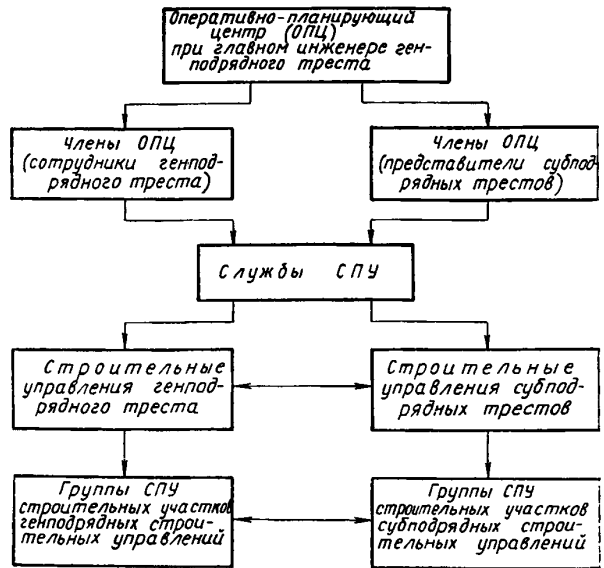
Оперативно-планирующий центр (ОПЦ) при главном инженере генподрядного треста

Члены ОПЦ (сотрудники генподрядного треста)

Члены ОПЦ (представители субподрядных трестов)

Службы СПУ

Строительные управления генподрядного треста

Строительные управления субподрядных трестов

Группы СПУ строительных участков генподрядных строительных управлений

Группы СПУ строительных участков субподрядных строительных управлений